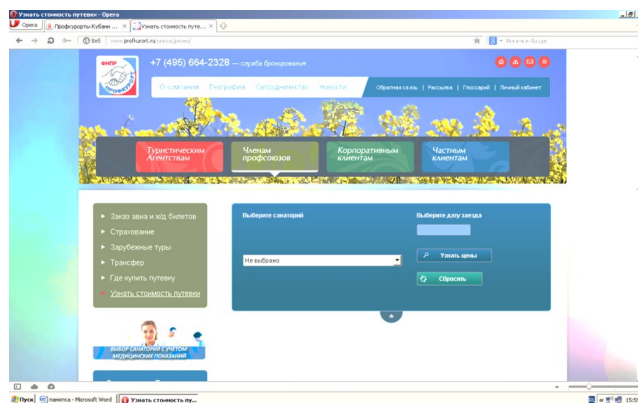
Узнать стоимость путевки - Opera

Opera | Профкурорты-Кубани ... | Узнать стоимость путе...

Веб | www.profkurort.ru/online/prices/

Искать в Google

ФНПР ПРОФКУРОРТ

+7 (495) 664-2328 — служба бронирования

О компании | География | Сотрудничество | Новости

Обратная связь | Рассылка | Глоссарий | Личный кабинет

Туристическим Агентствам

Членам профсоюзов

Корпоративным клиентам

Частным клиентам

Заказ авиа и ж/д билетов

Страхование

Зарубежные туры

Трансфер

Где купить путевку

Узнать стоимость путевки

Выберите санаторий

Не выбрано

Выберите дату заезда

Узнать цены

Сбросить

ВЫБОР САНАТОРИЯ С УЧЕТОМ МЕДИЦИНСКИХ ПОКАЗАНИЙ

Пуск | памятка - Microsoft Word | Узнать стоимость пу...

15:5